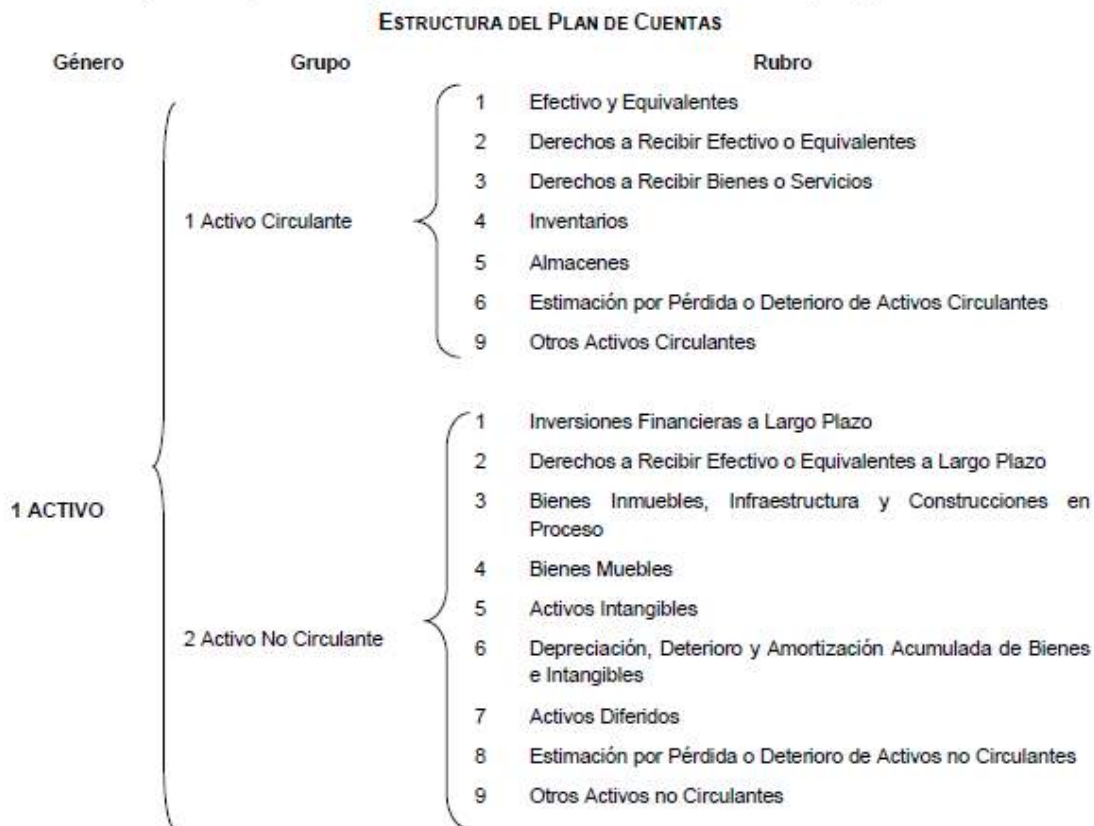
ESTRUCTURA DEL PLAN DE CUENTAS

Género

Grupo

Rubro

1 ACTIVO

1 Activo Circulante

1 Efectivo y Equivalentes
2 Derechos a Recibir Efectivo o Equivalentes
3 Derechos a Recibir Bienes o Servicios
4 Inventarios
5 Almacenes
6 Estimación por Pérdida o Deterioro de Activos Circulantes
9 Otros Activos Circulantes

2 Activo No Circulante

1 Inversiones Financieras a Largo Plazo
2 Derechos a Recibir Efectivo o Equivalentes a Largo Plazo
3 Bienes Inmuebles, Infraestructura y Construcciones en Proceso
4 Bienes Muebles
5 Activos Intangibles
6 Depreciación, Deterioro y Amortización Acumulada de Bienes e Intangibles
7 Activos Diferidos
8 Estimación por Pérdida o Deterioro de Activos no Circulantes
9 Otros Activos no Circulantes